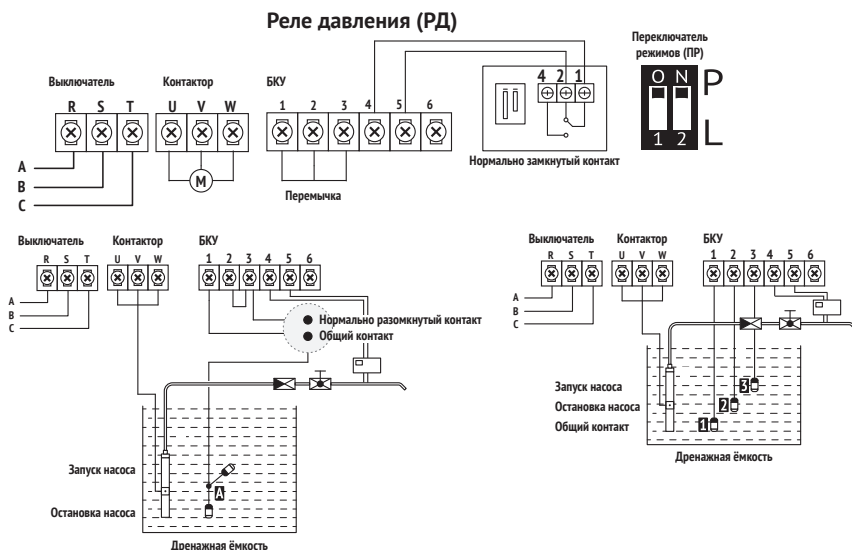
Реле давления (РД)

Переключатель режимов (ПР)

ON P

1 2 L

Выключатель

R S T

A

B

C

Контактор

U V W

M

БКУ

1 2 3 4 5 6

Перемычка

4 2 1

Нормально замкнутый контакт

Выключатель

R S T

A

B

C

Контактор

U V W

БКУ

1 2 3 4 5 6

Нормально разомкнутый контакт

Общий контакт

Запуск насоса

A

Остановка насоса

Дренажная ёмкость

Выключатель

R S T

A

B

C

Контактор

U V W

БКУ

1 2 3 4 5 6

Запуск насоса

3

Остановка насоса

2

Общий контакт

1

Дренажная ёмкость